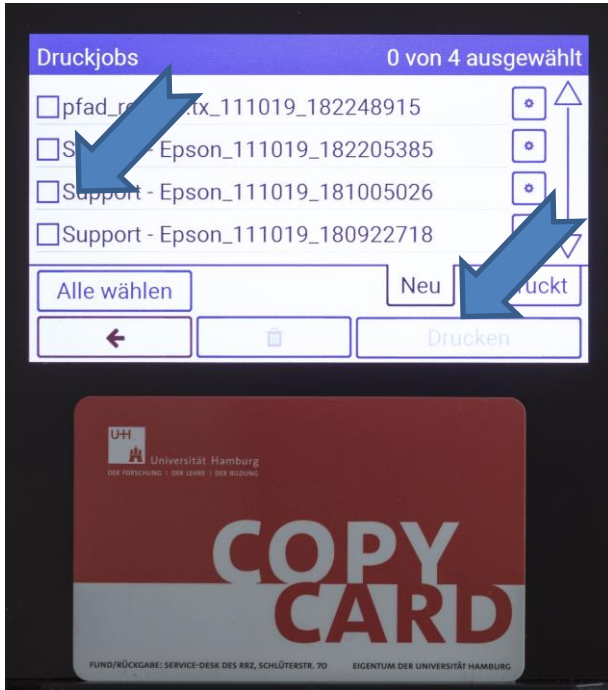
Druckjobs
0 von 4 ausgewählt

pfad_r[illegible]tx_111019_182248915
S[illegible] - Epson_111019_182205385
Support - Epson_111019_181005026
Support - Epson_111019_180922718

Alle wählen
Neu
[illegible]uckt
Drucken

UHH
Universität Hamburg
DER FORSCHUNG | DER LEHRE | DER BILDUNG

COPY
CARD

FUND/RÜCKGABE: SERVICE-DESK DES RRZ, SCHLÜTERSTR. 70
EIGENTUM DER UNIVERSITÄT HAMBURG